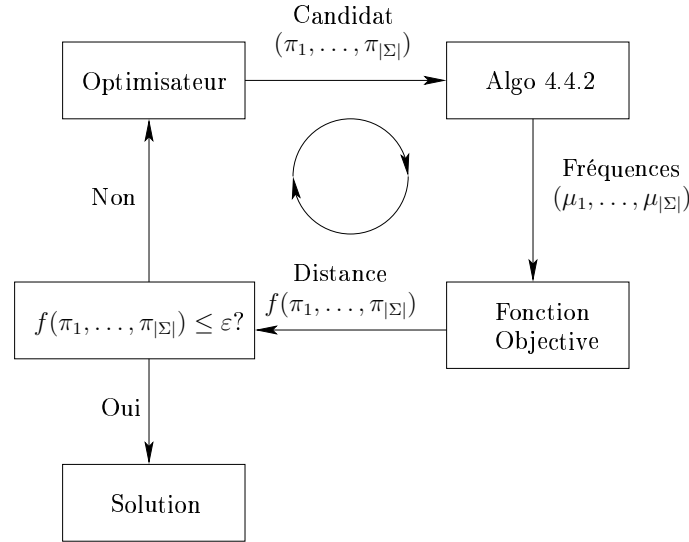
Candidat
$(\pi_1, \ldots, \pi_{|\Sigma|})$

Optimisateur

Algo 4.4.2

Fréquences
$(\mu_1, \ldots, \mu_{|\Sigma|})$

Non

Distance
$f(\pi_1, \ldots, \pi_{|\Sigma|})$

$f(\pi_1, \ldots, \pi_{|\Sigma|}) \leq \varepsilon?$

Fonction
Objective

Oui

Solution